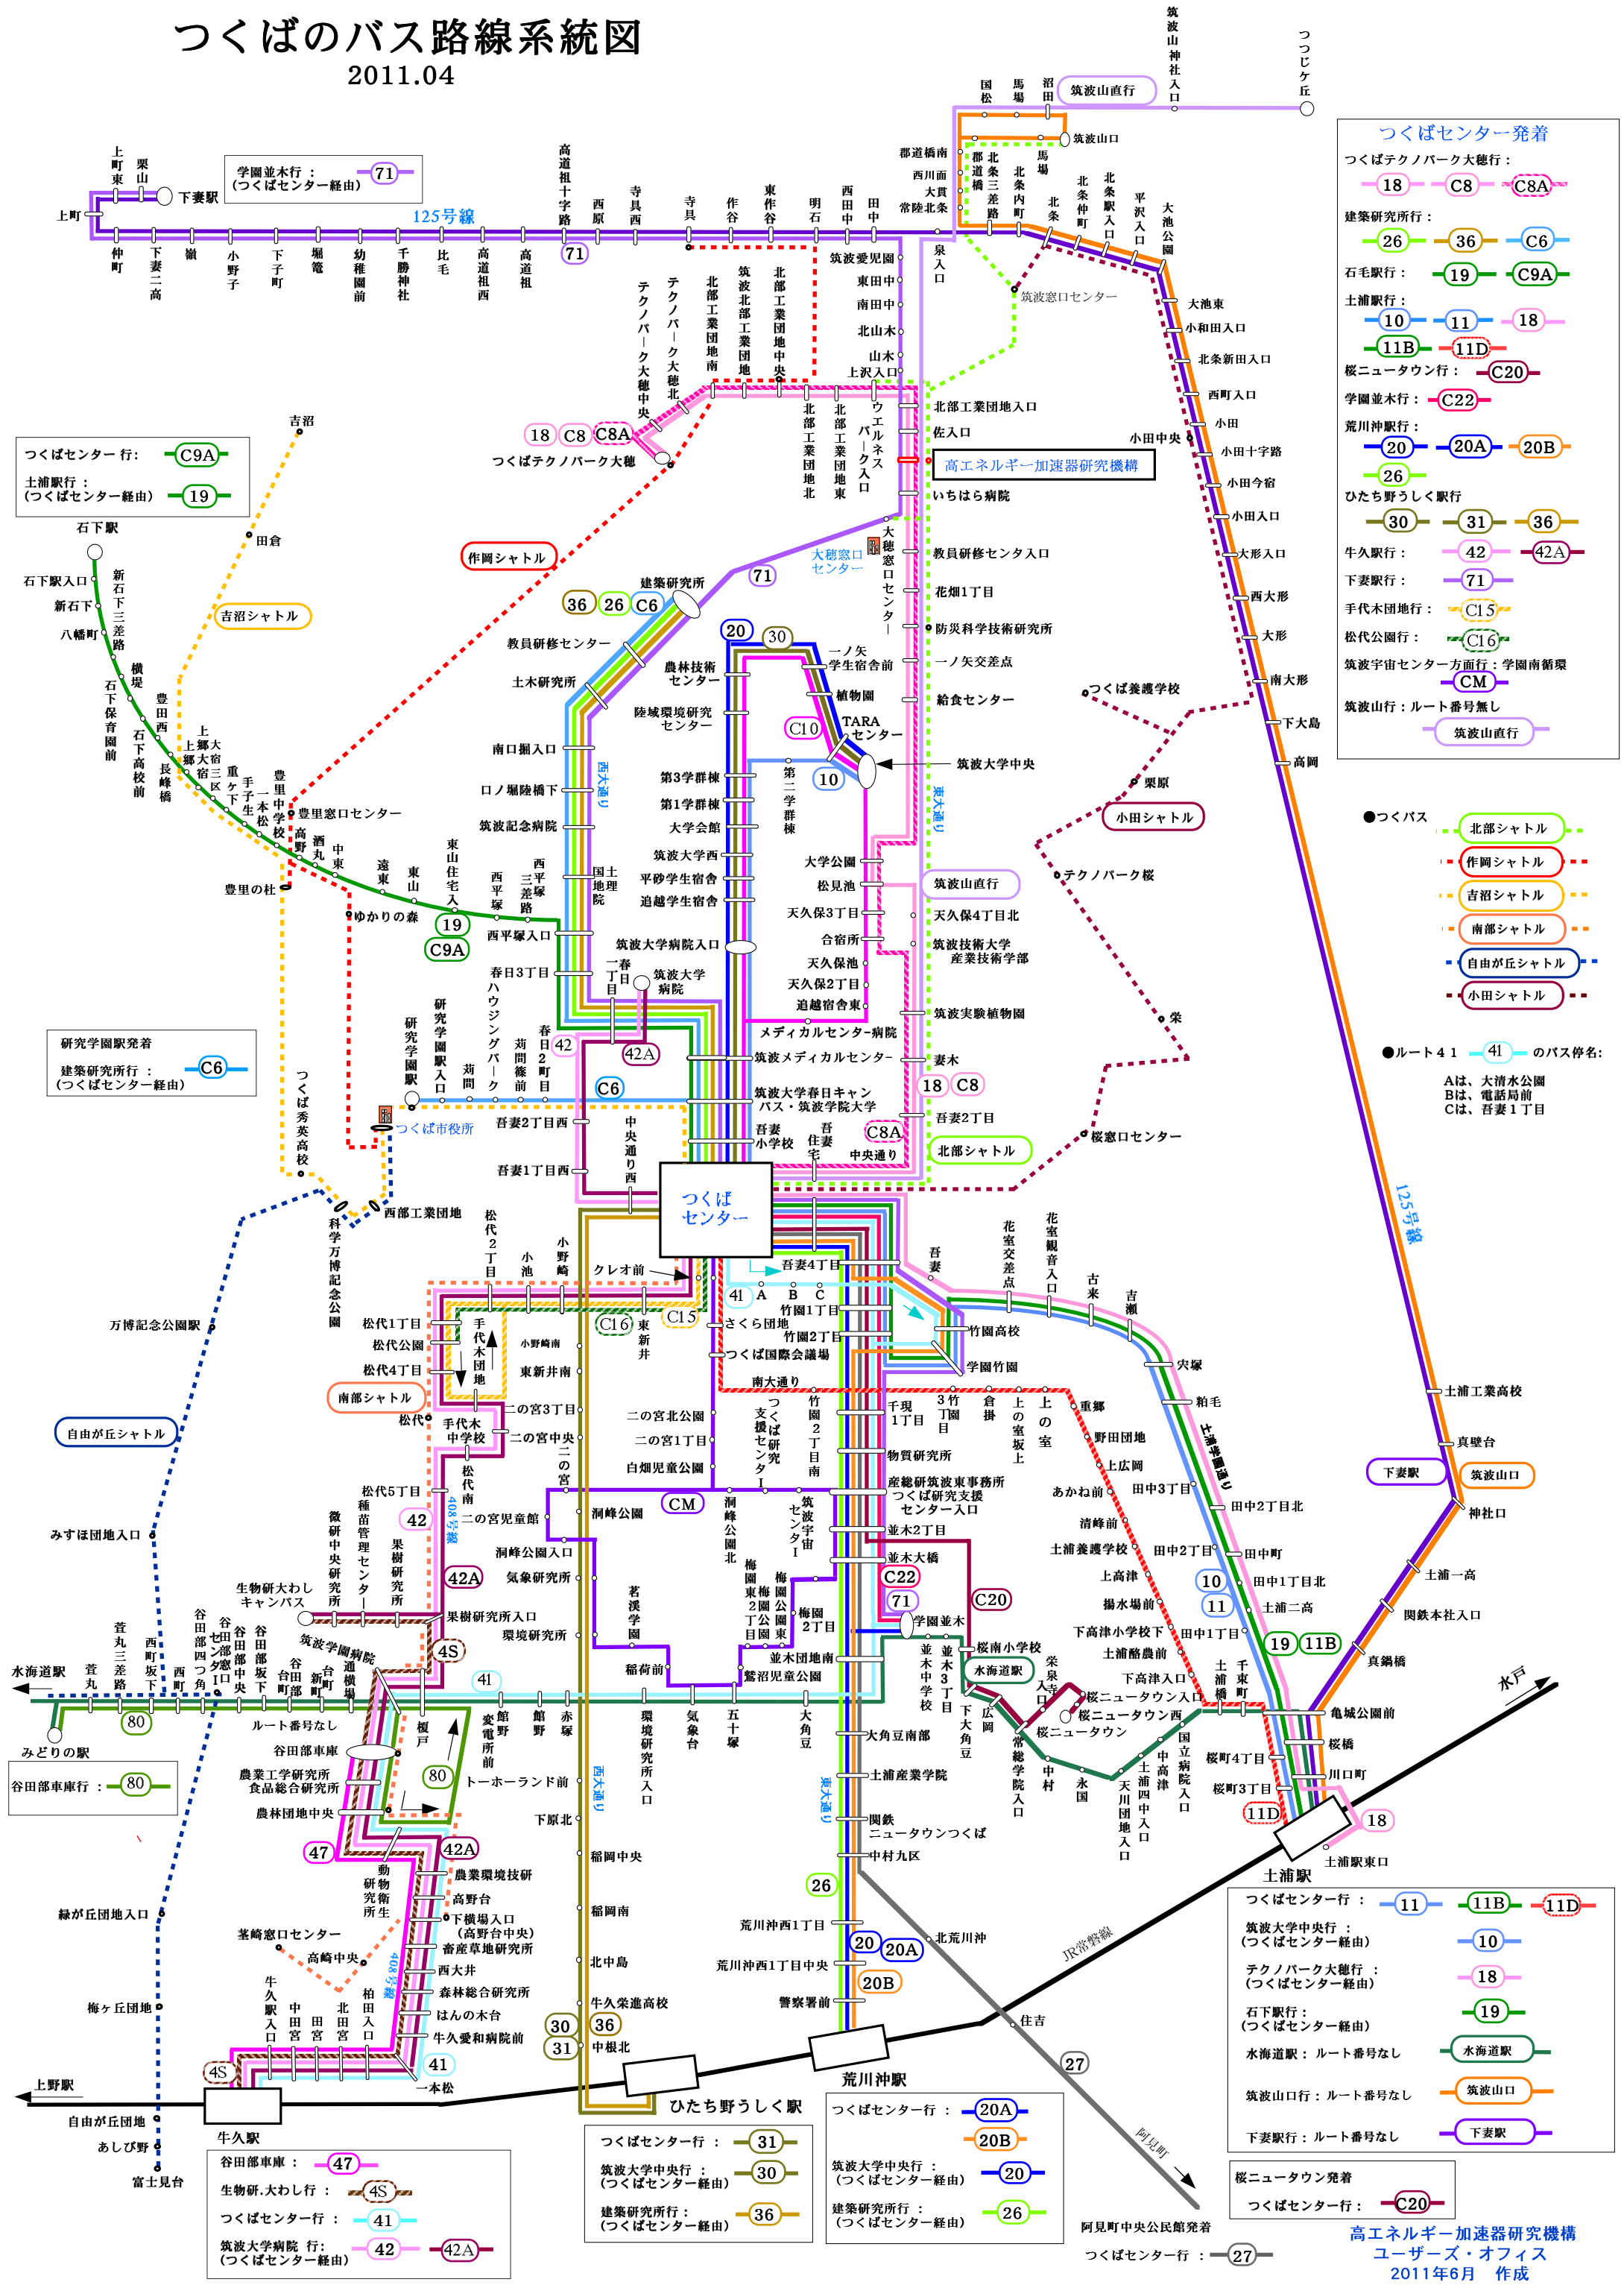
つくばのバス路線系統図
2011.04

学園並木行：(つくばセンター経由) 71

つくばセンター発着
つくばテクノパーク大穂行：18 C8 C8A
建築研究所行：26 36 C6
石毛駅行：19 C9A
土浦駅行：10 11 18 11B 11D
桜ニュータウン行：C20
学園並木行：C22
荒川沖駅行：20 20A 20B 26
ひたち野うしく駅行 30 31 36
牛久駅行：42 42A
下妻駅行：71
手代木団地行：C15
松代公園行：C16
筑波宇宙センター方面行：学園南循環 CM
筑波山行：ルート番号無し 筑波山直行

つくばセンター 行：C9A
土浦駅行：(つくばセンター経由) 19

研究学園駅発着
建築研究所行：(つくばセンター経由) C6

●つくバス
北部シャトル
作岡シャトル
吉沼シャトル
南部シャトル
自由が丘シャトル
小田シャトル

●ルート41 41 のバス停名:
Aは、大清水公園
Bは、電話局前
Cは、吾妻1丁目

つくばセンター行：11 11B 11D
筑波大学中央行：(つくばセンター経由) 10
テクノパーク大穂行：(つくばセンター経由) 18
石下駅行：(つくばセンター経由) 19
水海道駅：ルート番号なし 水海道駅
筑波山口行：ルート番号なし 筑波山口
下妻駅行：ルート番号なし 下妻駅

桜ニュータウン発着
つくばセンター行：C20

阿見町中央公民館発着
つくばセンター行 27

高エネルギー加速器研究機構
ユーザーズ・オフィス
2011年6月 作成

谷田部車庫行：80

谷田部車庫：47
生物研.わし行：4S
つくばセンター行：41
筑波大学病院 行：(つくばセンター経由) 42 42A

つくばセンター行：31
筑波大学中央行：(つくばセンター経由) 30
建築研究所行：(つくばセンター経由) 36

つくばセンター行：20A 20B
筑波大学中央行：(つくばセンター経由) 20
建築研究所行：(つくばセンター経由) 26

125号線
上町 上町東 栗山 下妻駅 仲町 下妻二高 嶺 小野子 下子町 堀篭 幼稚園前 千勝神社 比毛 高道祖西 高道祖 高道祖十字路 西原 寺具西 寺具 作谷 東作谷 明石 西田中 田中 泉入口 筑波愛児園 東田中 南田中 北山木 山木 上沢入口
国松 馬場 沼田 筑波山直行 筑波山神社入口 つつじケ丘 筑波山口 郡道橋南 西川面 大貫 常陸北条 郡道橋 北条三差路 北条内町 馬場 北条 北条仲町 北条駅入口 平沢入口 大池公園 筑波窓口センター
大池東 小和田入口 北条新田入口 西町入口 小田 小田中央 小田十字路 小田今宿 小田入口 大形入口 西大形 大形 南大形 下大島 高岡
北部工業団地南 筑波北部工業団地 北部工業団地中央 テクノパーク大穂北 テクノパーク大穂中央 18 C8 C8A つくばテクノパーク大穂 北部工業団地北 北部工業団地東 ウエルネスパーク入口 北部工業団地入口 佐入口 高エネルギー加速器研究機構 いちはら病院
吉沼 田倉 吉沼シャトル 作岡シャトル 石下駅 石下駅入口 新石下 八幡町 新石下三差路 横堤 石下保育園前 石下高校前 豊田西 長峰橋 上郷大宿 上郷三区 大宿 重ケ下 手子生 一本松 豊里中学校 豊里窓口センター 高野 酒丸 中東 遠東 東山 東山住宅入口 西平塚 三差路 西平塚 豊里の杜 ゆかりの森 19 C9A 西平塚入口
建築研究所 36 26 C6 71 大穂窓口センター 教員研修センター 土木研究所 農林技術センター 陸域環境研究センター 南口掘入口 ロノ堀橋下 筑波記念病院 20 30 一ノ矢学生宿舎前 植物園 C10 TARAセンター 筑波大学中央 10 第二学群棟 第3学群棟 第1学群棟 大学会館 筑波大学西 平砂学生宿舎 追越学生宿舎 国土地理院 大学公園 松見池 天久保3丁目 合宿所 天久保池 天久保2丁目 追越宿舎東 筑波大学病院入口 一春日丁目 筑波大学病院 春日3丁目 メディカルセンター病院 筑波メディカルセンター 筑波大学春日キャンパス・筑波学院大学 吾妻小学校 吾妻住宅 C8A 中央通り
教員研修センタ入口 花畑1丁目 防災科学技術研究所 一ノ矢交差点 給食センター 筑波山直行 天久保4丁目北 筑波技術大学産業技術学部 筑波実験植物園 妻木 18 C8 吾妻2丁目 北部シャトル 東大通り 西大通り
つくば養護学校 栗原 小田シャトル テクノパーク桜 栄 桜窓口センター
研究学園駅 研究学園駅入口 ハウジングパーク 苅間 苅間篠前 春日2丁目 42 42A C6 つくば市役所 吾妻2丁目西 吾妻1丁目西 中央通り西 つくば秀英高校 科学万博記念公園 西部工業団地 万博記念公園駅 自由が丘シャトル みずほ団地入口
つくばセンター 松代2丁目 小池 小野崎 クレオ前 41 A B C 吾妻4丁目 竹園1丁目 さくら団地 竹園2丁目 つくば国際会議場 南大通り 吾妻 花室交差点 花室観音入口 古来 吉瀬 竹園高校 学園竹園 宍塚 粕毛 土浦工業高校 真鍋台 下妻駅 筑波山口 神社口 土浦一高 関鉄本社入口 真鍋橋
松代1丁目 松代公園 松代4丁目 南部シャトル 松代 手代木団地 小野崎南 東新井南 C16 C15 東新井 二の宮3丁目 二の宮中央 二の宮北公園 二の宮1丁目 白畑児童公園 二の宮児童館 洞峰公園入口 気象研究所 洞峰公園 CM 洞峰公園北 つくば研究支援センター 竹園2丁目南 千現1丁目 3丁目竹園 倉掛 上の室坂上 上の室 重郷 野田団地 上広岡 あかね前 田中3丁目 清峰前 土浦養護学校 田中2丁目 上高津 揚水場前 下高津小学校下 土浦協同病院 下高津入口 物質研究所 産総研筑波東事務所 つくば研究支援センター入口 並木2丁目 並木大橋 C22 71 学園並木 C20 桜南小学校 水海道駅 栄泉寺入口 桜ニュータウン入口 桜ニュータウン西 桜ニュータウン 田中2丁目北 田中町 田中1丁目北 土浦二高 10 11 19 11B 田中1丁目 土浦橋 千束町 亀城公園前 桜橋 川口町 桜町4丁目 桜町3丁目 11D 18 土浦駅 土浦駅東口 水戸 125号線 土浦学園線
松代5丁目 種苗管理センター 果樹研究所 42 42A 408号線 果樹研究所入口 環境研究所 微研中央研究所 生物研大わしキャンパス 4S 谷田部四つ角 谷田部中央 谷田部坂下 筑波学園病院 谷田部台町 新町 通横 若栗学園 稲荷前 鷲沼児童公園 梅園東 梅園2丁目 梅園公園 梅園2丁目 並木団地南 並木中学校 並木3丁目 下大角豆 広岡 常総学院入口 中村 永国 中高津 上高津 天川団地入口 土浦四中入口 国立病院入口
水海道駅 萱丸 萱丸三差路 西町坂下 西町 41 80 みどりの駅 ルート番号なし 谷田部車庫 農業工学研究所 食品総合研究所 農林団地中央 80 榎戸 トーホーランド前 館野 変電所前 館野 赤塚 環境研究所入口 気象台 五十塚 大角豆 大角豆南部 土浦産業学院 関鉄ニュータウンつくば 中村九区 下原北 稲岡中央 稲岡南 北中島 牛久栄進高校 中根北 30 36 31 26 荒川沖西1丁目 20 20A 北荒川沖 荒川沖西1丁目中央 20B 警察署前 住吉 27 JR常磐線 阿見町
47 42A 動物衛生研究所 農業環境技術 高野台 下横場入口(高野台中央) 畜産草地研究所 西大井 森林総合研究所 はんの木台 牛久愛和病院前 41 一本松 茎崎窓口センター 高崎中央 408号線 牛久駅入口 中田宮 田宮 北田宮 柏田入口 4S 緑が丘団地入口 梅ケ丘団地 上野駅 牛久駅 自由が丘団地 あしび野 富士見台 ひたち野うしく駅 荒川沖駅